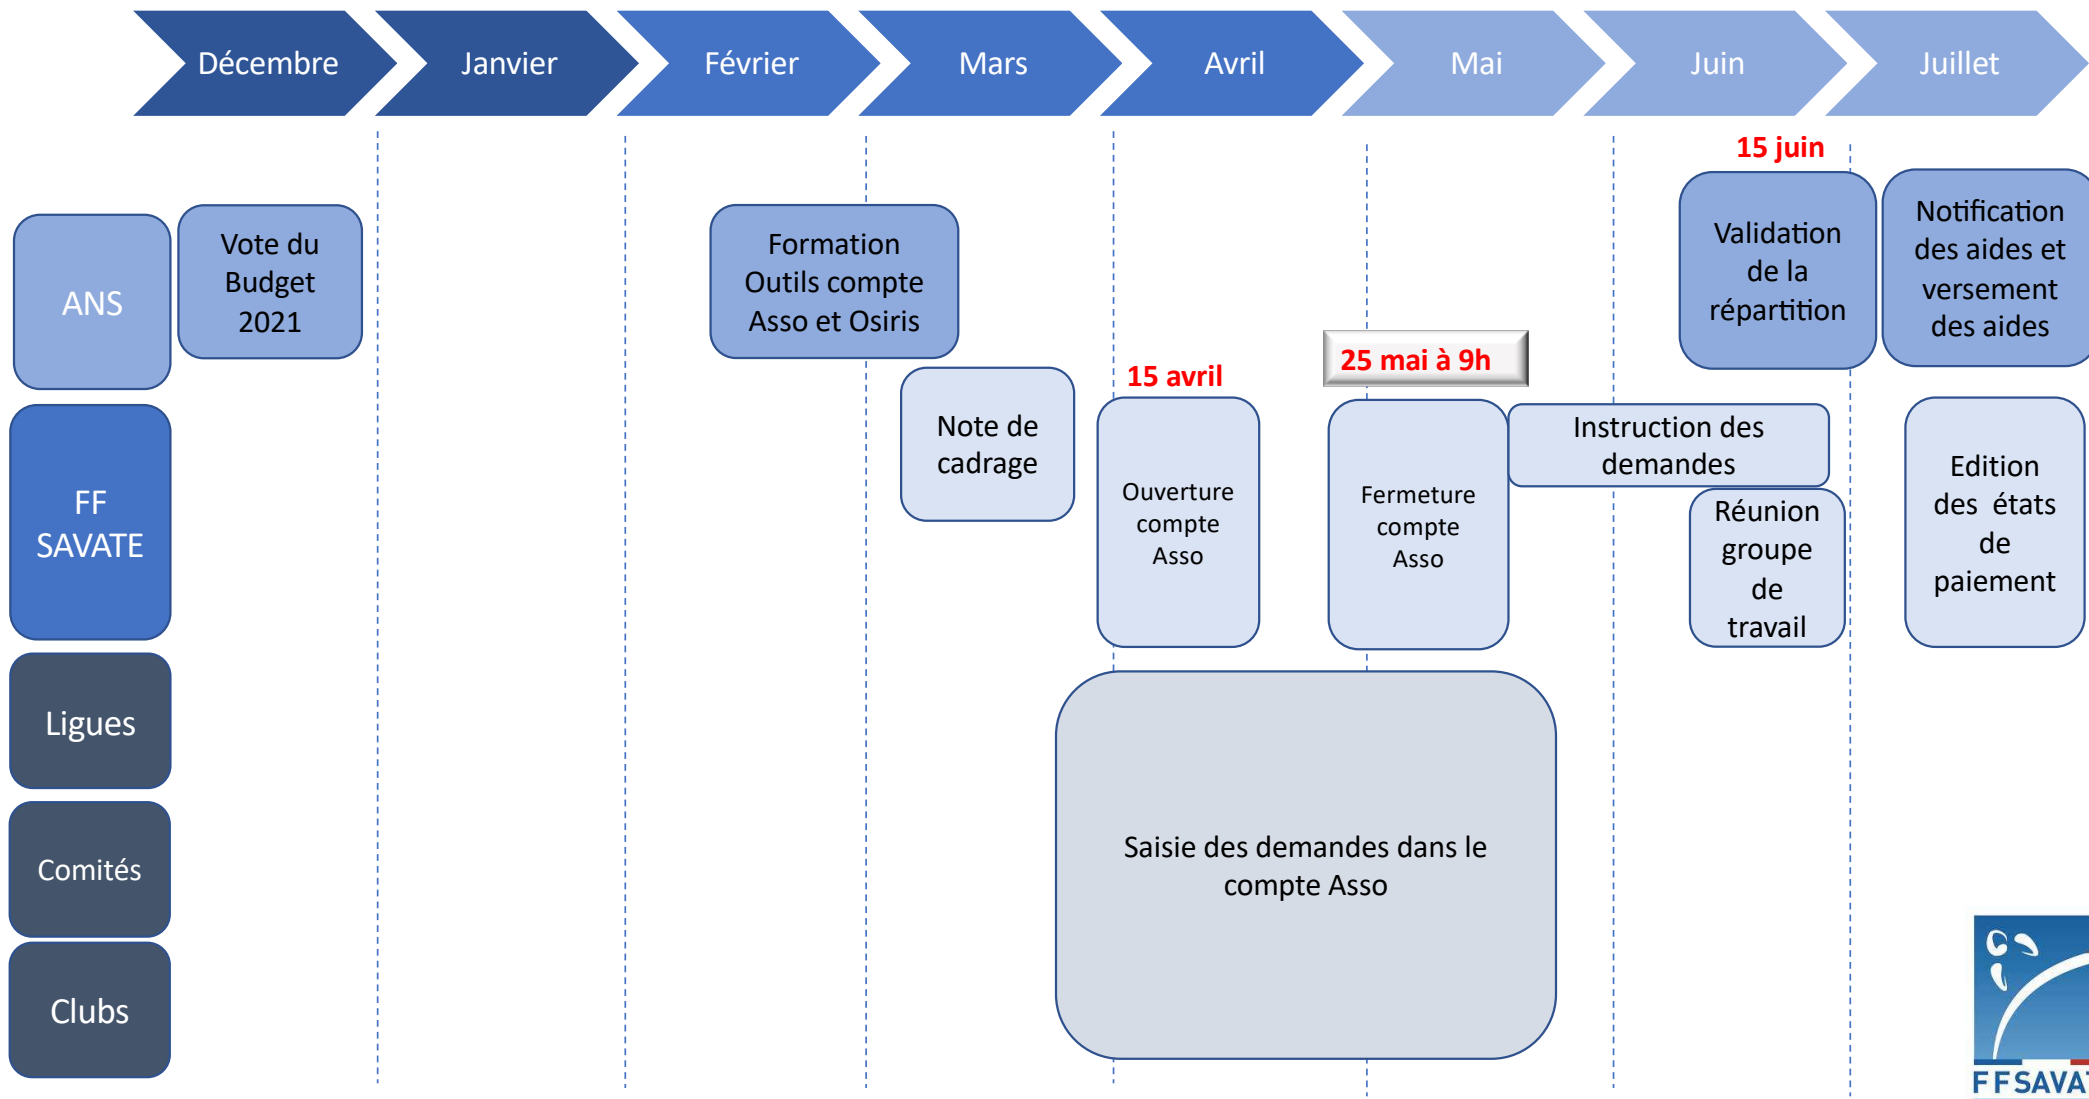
Décembre Janvier Février Mars Avril Mai Juin Juillet

ANS

Vote du Budget 2021

Formation Outils compte Asso et Osiris

15 juin

Validation de la répartition

Notification des aides et versement des aides

FF SAVATE

Note de cadrage

15 avril

Ouverture compte Asso

25 mai à 9h

Fermeture compte Asso

Instruction des demandes

Réunion groupe de travail

Edition des états de paiement

Ligues

Comités

Clubs

Saisie des demandes dans le compte Asso

FFSAVA